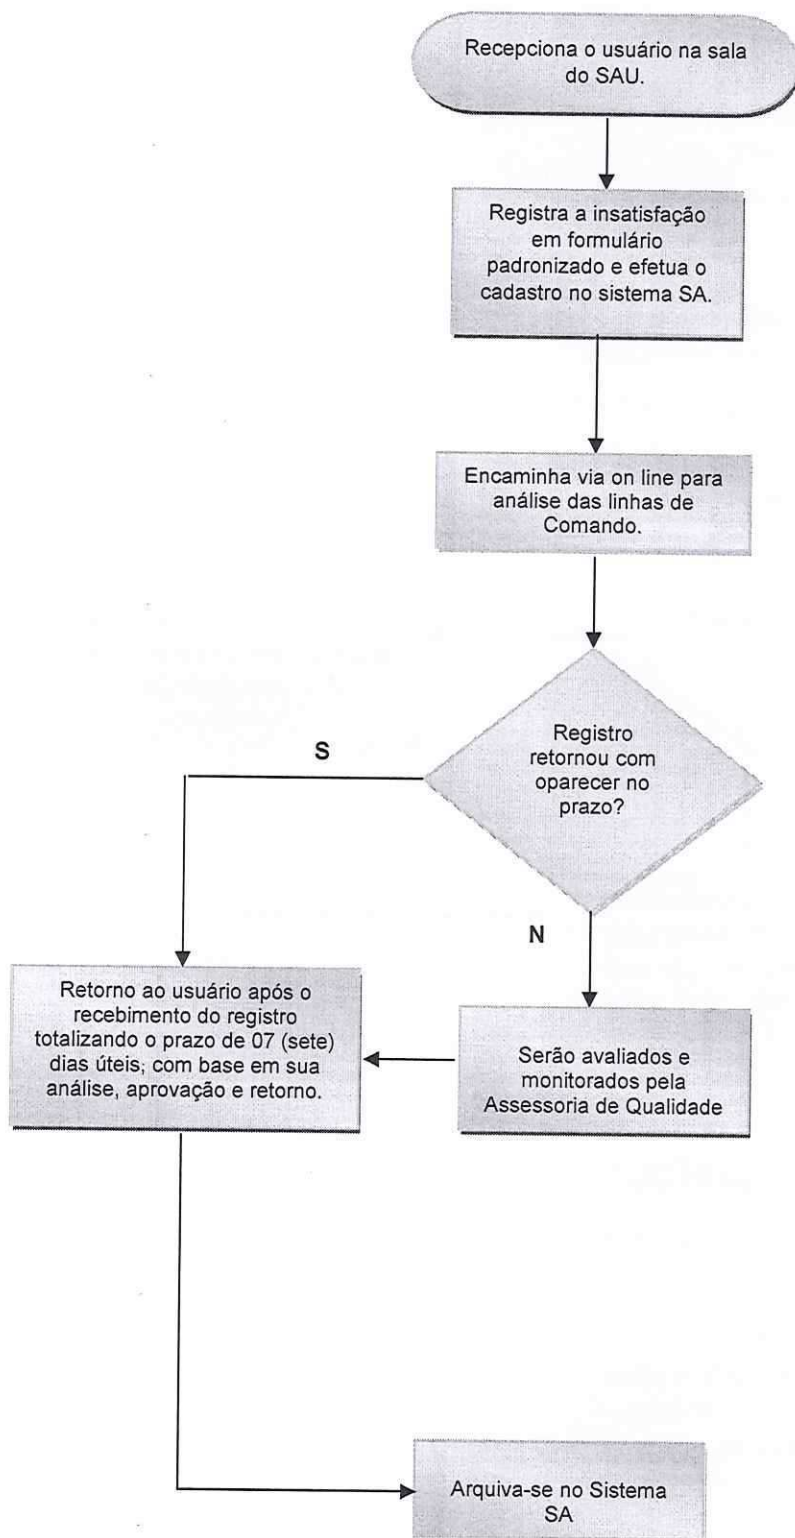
Recepciona o usuário na sala do SAU.

Registra a insatisfação em formulário padronizado e efetua o cadastro no sistema SA.

Encaminha via on line para análise das linhas de Comando.

Registro retornou com oparecer no prazo?

S

N

Retorno ao usuário após o recebimento do registro totalizando o prazo de 07 (sete) dias úteis; com base em sua análise, aprovação e retorno.

Serão avaliados e monitorados pela Assessoria de Qualidade

Arquiva-se no Sistema SA